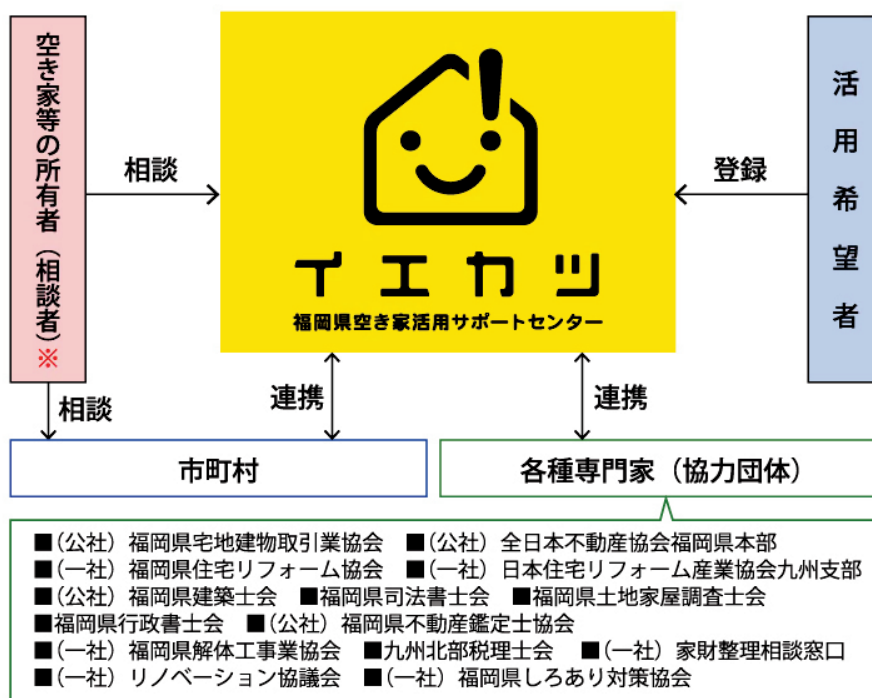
空き家等の所有者（相談者）※

相談

イエカツ
福岡県空き家活用サポートセンター

登録

活用希望者

相談

連携

連携

市町村

各種専門家（協力団体）

■（公社）福岡県宅地建物取引業協会 ■（公社）全日本不動産協会福岡県本部
■（一社）福岡県住宅リフォーム協会 ■（一社）日本住宅リフォーム産業協会九州支部
■（公社）福岡県建築士会 ■福岡県司法書士会 ■福岡県土地家屋調査士会
■福岡県行政書士会 ■（公社）福岡県不動産鑑定士協会
■（一社）福岡県解体工事業協会 ■九州北部税理士会 ■（一社）家財整理相談窓口
■（一社）リノベーション協議会 ■（一社）福岡県しろあり対策協会